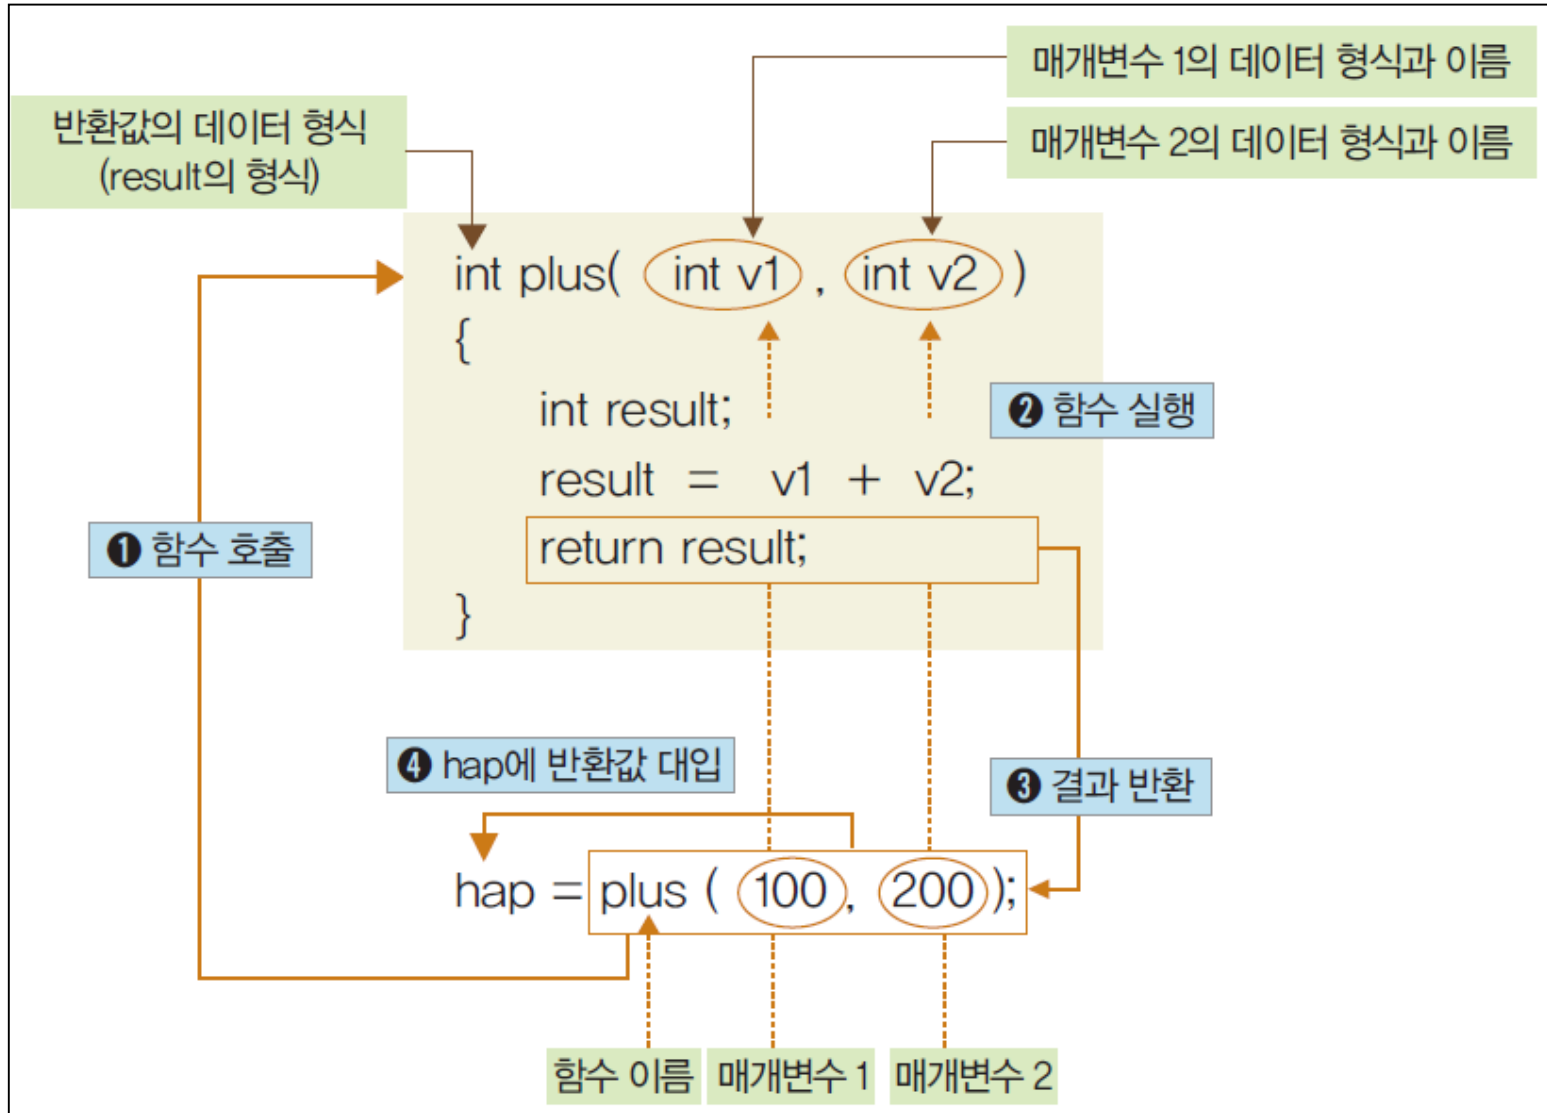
매개변수 1의 데이터 형식과 이름

반환값의 데이터 형식 (result의 형식)

매개변수 2의 데이터 형식과 이름

int plus( int v1 , int v2 )
{
int result;
result = v1 + v2;
return result;
}

❷ 함수 실행

❶ 함수 호출

❹ hap에 반환값 대입

❸ 결과 반환

hap = plus ( 100, 200 );

함수 이름 매개변수 1 매개변수 2